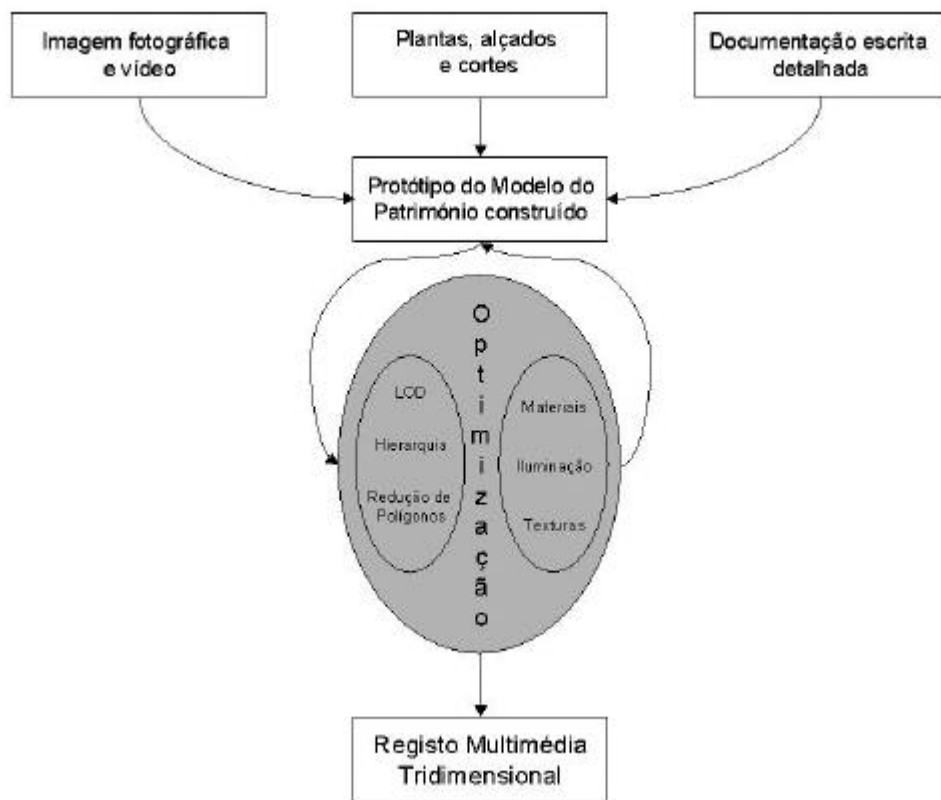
Imagem fotográfica e vídeo

Plantas, alçados e cortes

Documentação escrita detalhada

Protótipo do Modelo do Património construído

Optimização

LOD

Hierarquia

Redução de Polígonos

Materiais

Iluminação

Texturas

Registo Multimédia Tridimensional